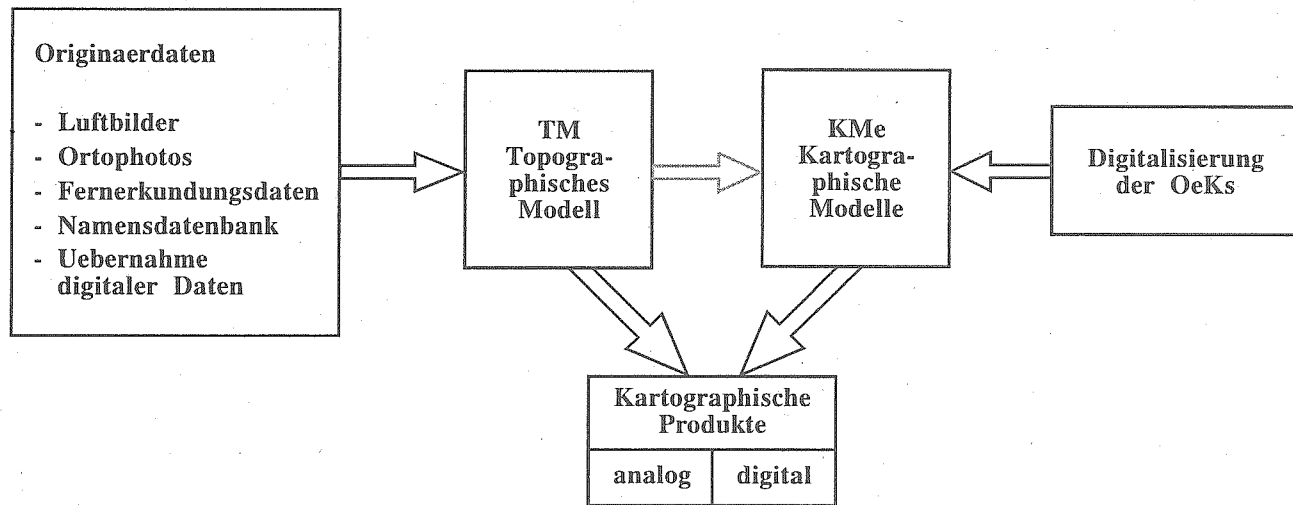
Originaerdaten

- Luftbilder
- Ortophotos
- Fernerkundungsdaten
- Namensdatenbank
- Uebernahme digitaler Daten

TM
Topographisches
Modell

KMe
Kartographische
Modelle

Digitalisierung der OeKs

Kartographische Produkte

| analog | digital |
|---|---|